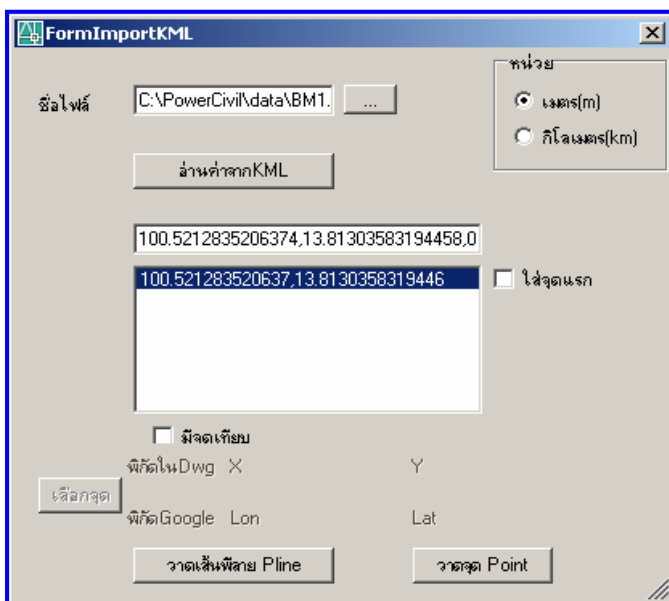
FormImportKML

ชื่อไฟล์ C:\PowerCivil\data\BM1. ...

หน่วย
เมตร(m)
กิโลเมตร(km)

อ่านค่าจากKML

100.5212835206374,13.81303583194458,0

100.521283520637,13.8130358319446

ใส่จุดแรก

มีจุดเทียบ

พิกัดในDwg X Y

เลือกจุด

พิกัดGoogle Lon Lat

วาดเส้นพิสัย Pline

วาดจุด Point